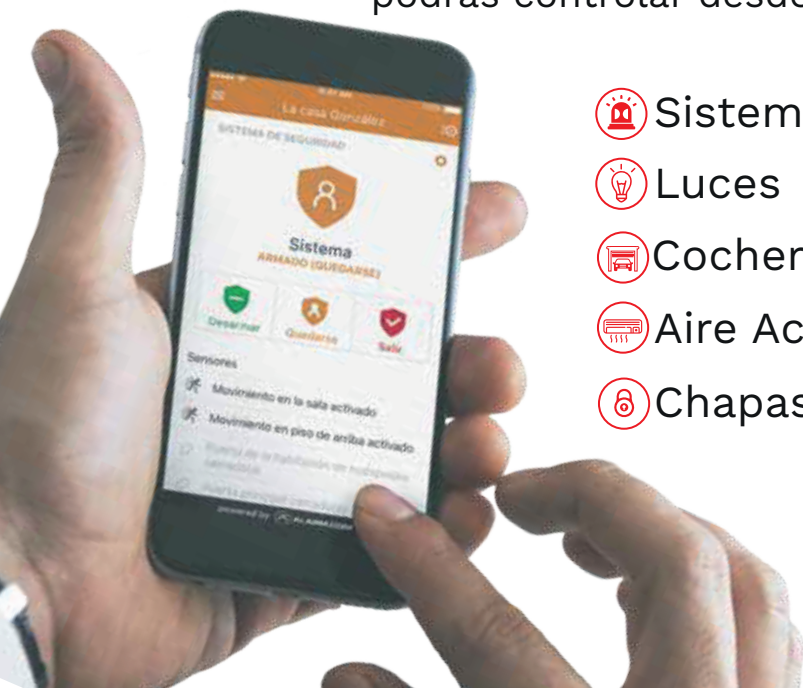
podrás controlar desde

La casa González

SISTEMA DE SEGURIDAD

Sistema
ARMADO (QUEDARSE)

Desarmar
Quedarse
Salir

Sensores

Movimiento en la sala activado

Movimiento en piso de arriba activado

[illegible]

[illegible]

powered by ALARM.COM

Sistem

Luces

Cocher

Aire Ac

Chapas